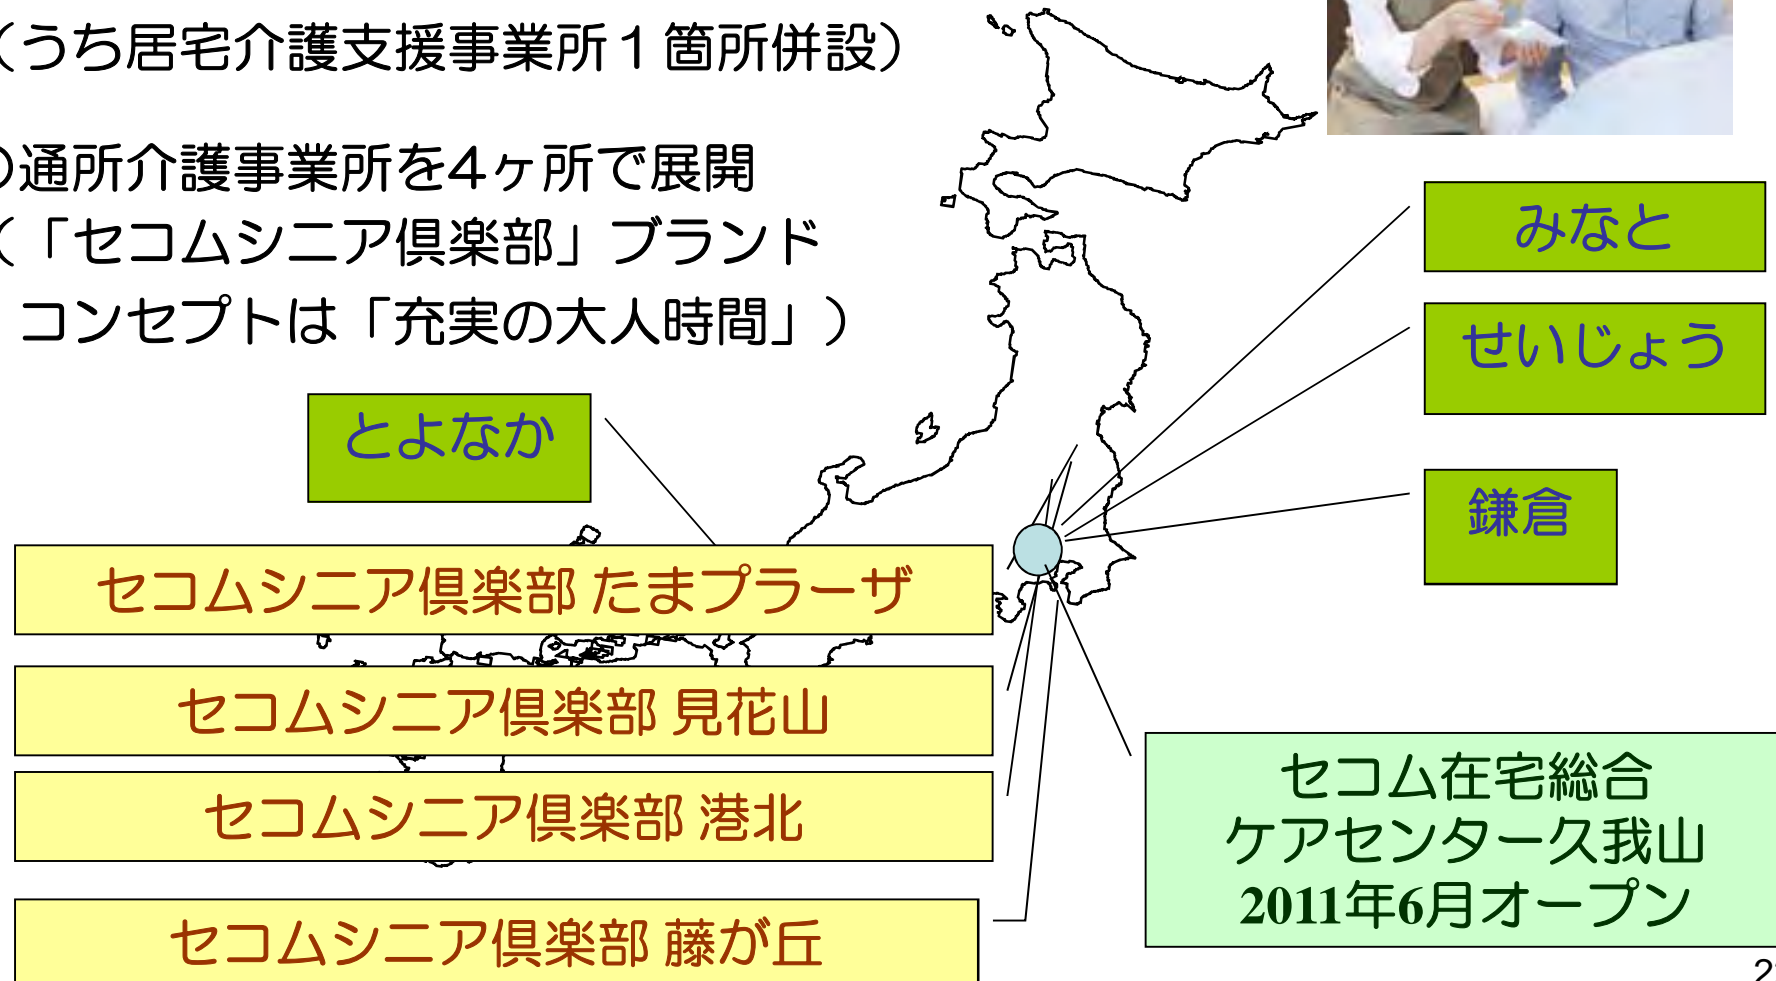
（うち居宅介護支援事業所１箇所併設）

)通所介護事業所を4ヶ所で展開
（「セコムシニア倶楽部」ブランド
コンセプトは「充実の大人時間」）

みなと

せいじょう

とよなか

鎌倉

セコムシニア倶楽部 たまプラーザ

セコムシニア倶楽部 見花山

セコムシニア倶楽部 港北

セコムシニア倶楽部 藤が丘

セコム在宅総合
ケアセンター久我山
2011年6月オープン

2